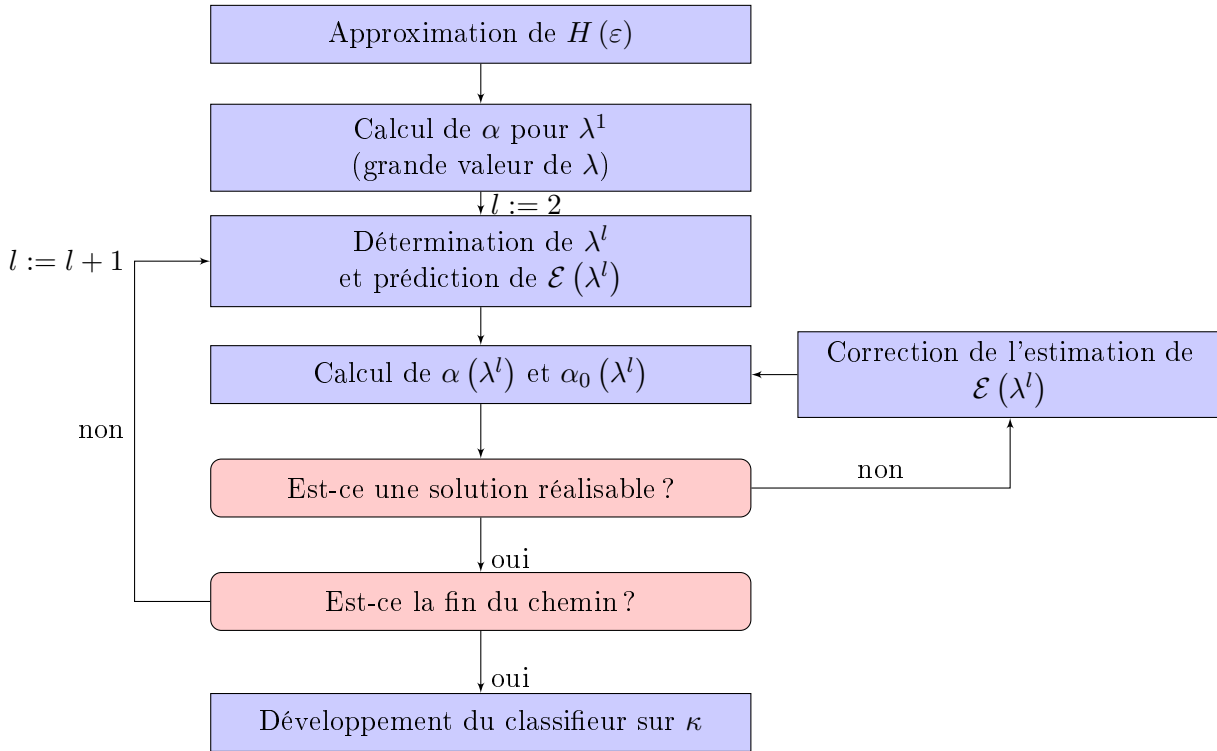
Approximation de $H(\varepsilon)$

Calcul de $\alpha$ pour $\lambda^1$
(grande valeur de $\lambda$)

$l := 2$

$l := l + 1$

Détermination de $\lambda^l$
et prédiction de $\mathcal{E}\left(\lambda^l\right)$

Calcul de $\alpha\left(\lambda^l\right)$ et $\alpha_0\left(\lambda^l\right)$

Correction de l'estimation de
$\mathcal{E}\left(\lambda^l\right)$

non

Est-ce une solution réalisable ?

non

oui

Est-ce la fin du chemin ?

oui

Développement du classifieur sur $\kappa$